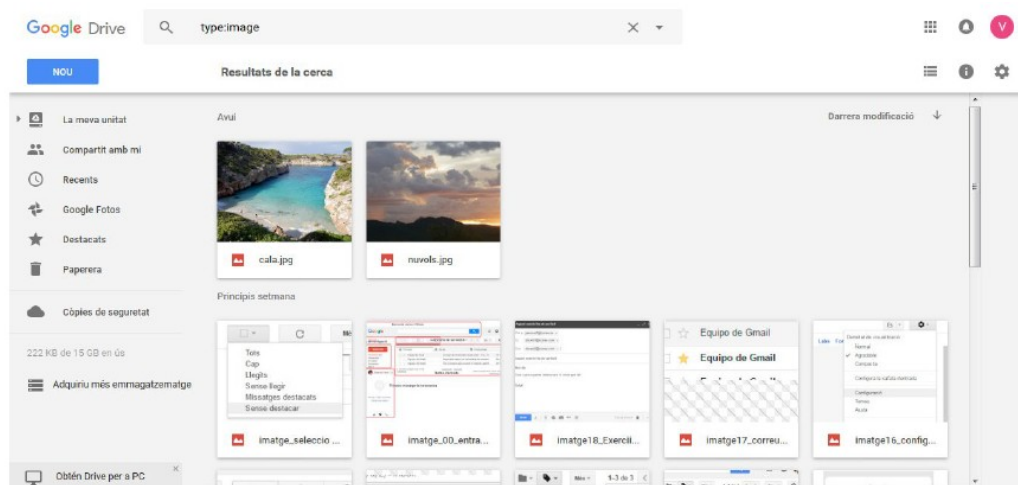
Google Drive
type:image
V
NOU
Resultats de la cerca
La meva unitat
Compartit amb mi
Recents
Google Fotos
Destacats
Paperera
Còpies de seguretat
222 KB de 15 GB en ús
Adquiriu més emmagatzematge
Obtén Drive per a PC
Avui
Darrera modificació
cala.jpg
nuvols.jpg
Principis setmana
Tots
Cap
Llegits
Sense llegir
Missatges destacats
Sense destacar
Equipo de Gmail
Equipo de Gmail
imatge_seleccio ...
imatge_00_entra...
imatge18_Exercil...
imatge17_correu...
imatge16_config...
1-3 de 3